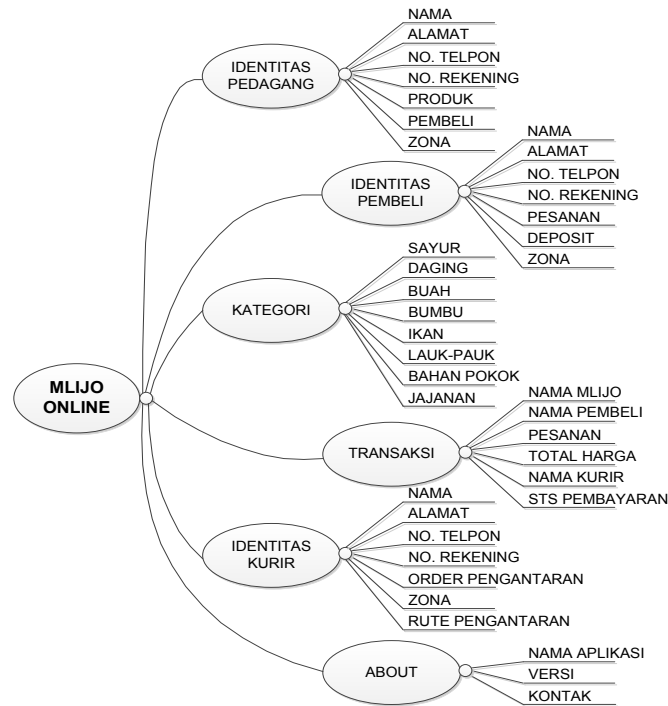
MLIJO ONLINE

IDENTITAS PEDAGANG
NAMA
ALAMAT
NO. TELPON
NO. REKENING
PRODUK
PEMBELI
ZONA

IDENTITAS PEMBELI
NAMA
ALAMAT
NO. TELPON
NO. REKENING
PESANAN
DEPOSIT
ZONA

KATEGORI
SAYUR
DAGING
BUAH
BUMBU
IKAN
LAUK-PAUK
BAHAN POKOK
JAJANAN

TRANSAKSI
NAMA MLIJO
NAMA PEMBELI
PESANAN
TOTAL HARGA
NAMA KURIR
STS PEMBAYARAN

IDENTITAS KURIR
NAMA
ALAMAT
NO. TELPON
NO. REKENING
ORDER PENGANTARAN
ZONA
RUTE PENGANTARAN

ABOUT
NAMA APLIKASI
VERSI
KONTAK